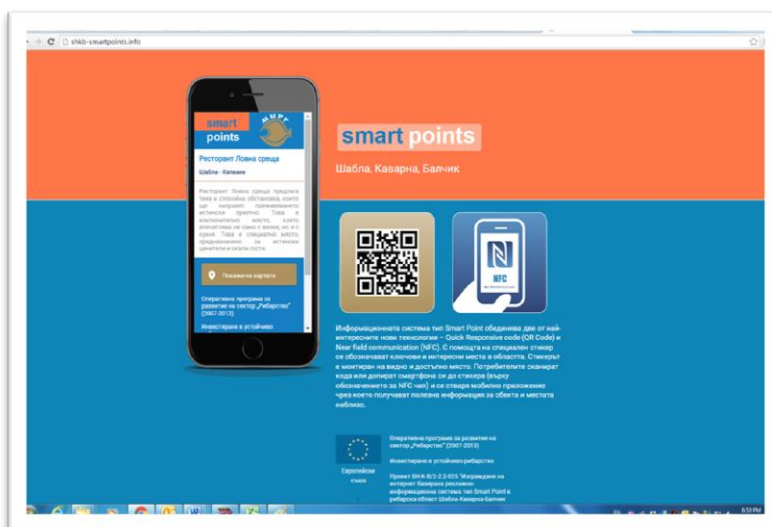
shkb-smartpoints.info

smart points

Ресторант Ловна среща

Шабла - Калиакра

Ресторант Ловна среща предлага топла и спокойна обстановка, които ще направят преживяването истински приятно. Това е изключително място, което впечатлява не само с виким, но и с кухня. Това е специално място, предназначено за истински ценители и скъпи гости.

Покажи на картата

Оперативна програма за развитие на сектор „Рибарство" (2007-2013)

Инвестиране в устойчиво

smart points

Шабла, Каварна, Балчик

NFC

Информационната система тип Smart Point обединява две от най-интересните нови технологии – Quick Responsive code (QR Code) и Near field communication (NFC). С помощта на специален стикер се обозначават ключови и интересни места в областта. Стикерът е монтиран на видно и достъпно място. Потребителите сканират кода или допират смартфона си до стикера (върху обозначението за NFC чип) и се отваря мобилно приложение чрез което получават полезна информация за обекта и местата наблизо.

Европейски съюз

Оперативна програма за развитие на сектор „Рибарство" (2007-2013)

Инвестиране в устойчиво рибарство

Проект BG-4-2-2-2-025 "Изграждане на интернет базирана рекламно-информационна система тип Smart Point в рибарска област Шабла Каварна Балчик

6:51 PM